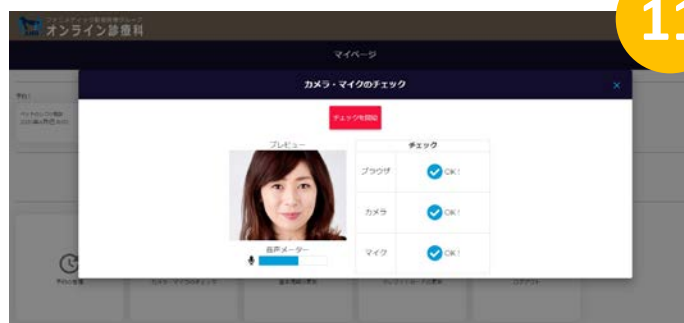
ファミメディカル診療所グループ
オンライン診療科

11

マイページ

カメラ・マイクのチェック

×

チェックを開始

プレビュー

音声メーター

| チェック | |
|---|---|
| ブラウザ | OK！ |
| カメラ | OK！ |
| マイク | OK！ |

予約
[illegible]

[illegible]
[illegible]
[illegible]
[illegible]
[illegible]
ログアウト